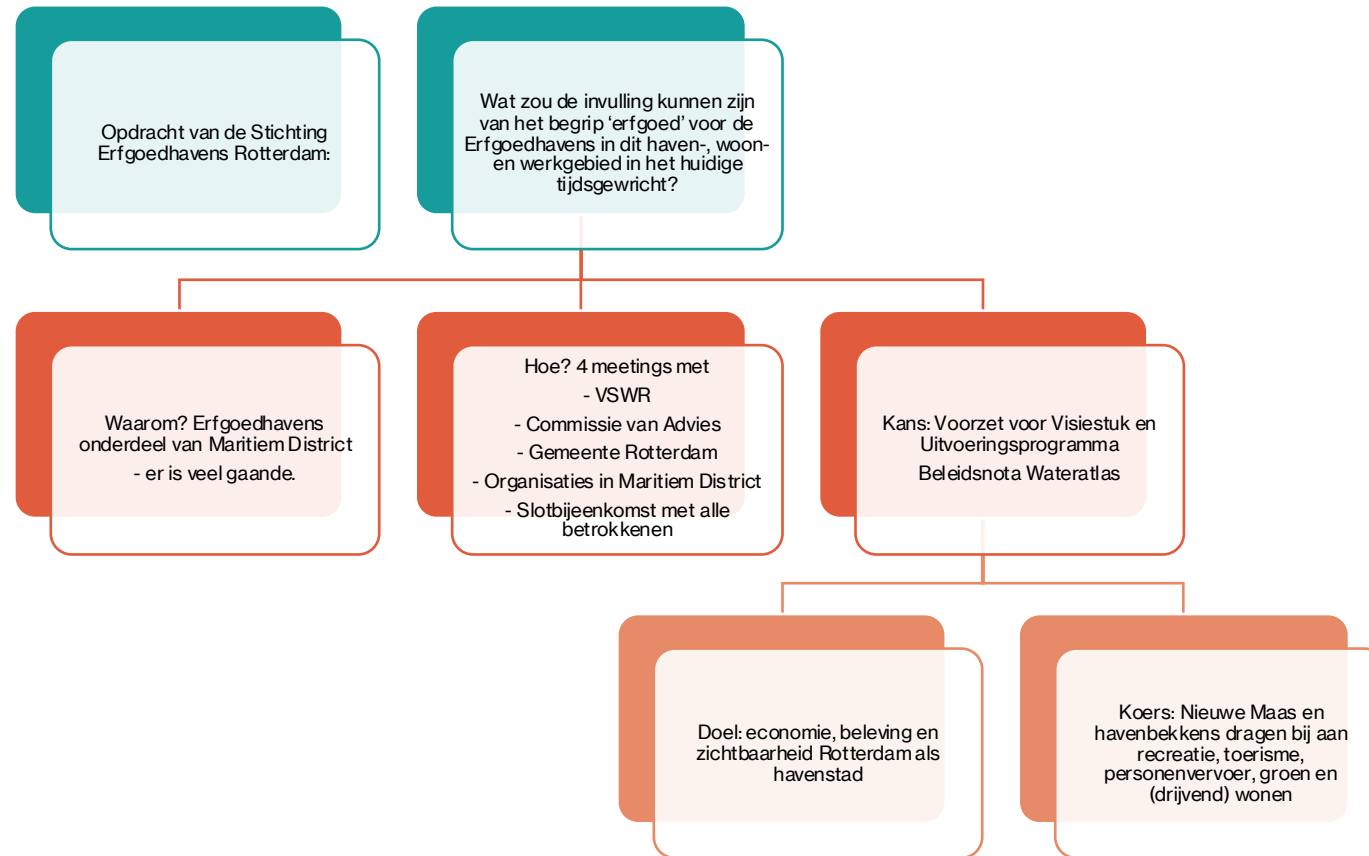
Opdracht van de Stichting Erfgoedhavens Rotterdam:

Wat zou de invulling kunnen zijn van het begrip 'erfgoed' voor de Erfgoedhavens in dit haven-, woon- en werkgebied in het huidige tijdsgewricht?

Waarom? Erfgoedhavens onderdeel van Maritiem District
- er is veel gaande.

Hoe? 4 meetings met
- VSWR
- Commissie van Advies
- Gemeente Rotterdam
- Organisaties in Maritiem District
- Slotbijeenkomst met alle betrokkenen

Kans: Voorzet voor Visiestuk en Uitvoeringsprogramma
Beleidsnota Wateratlas

Doel: economie, beleving en zichtbaarheid Rotterdam als havenstad

Koers: Nieuwe Maas en havenbekkens dragen bij aan recreatie, toerisme, personenvervoer, groen en (drijvend) wonen